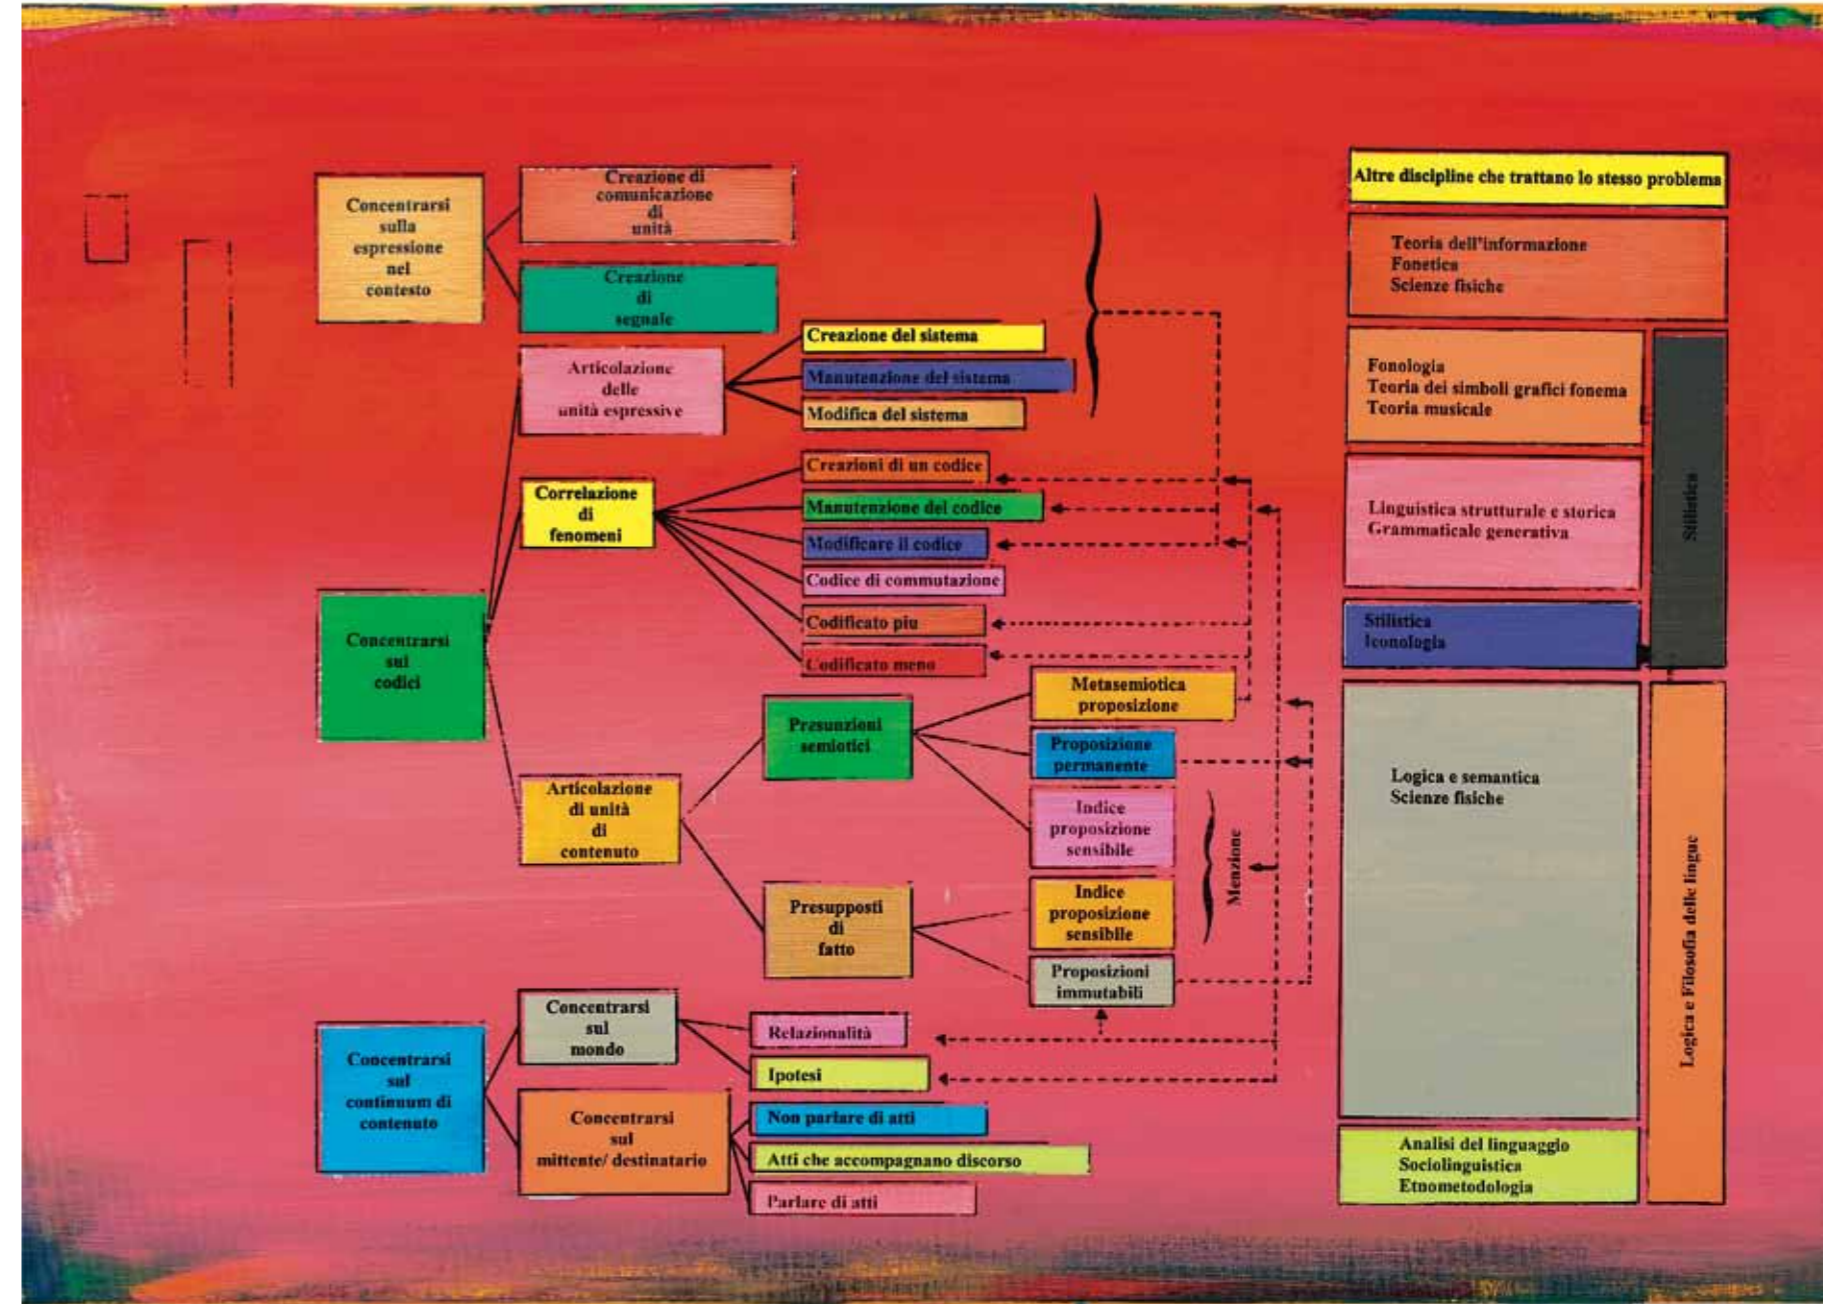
Concentrarsi sulla espressione nel contesto

Creazione di comunicazione di unità

Creazione di segnale

Articolazione delle unità espressive

Creazione del sistema

Manutenzione del sistema

Modifica del sistema

Correlazione di fenomeni

Creazioni di un codice

Manutenzione del codice

Modificare il codice

Codice di commutazione

Codificato piu

Codificato meno

Concentrarsi sui codici

Articolazione di unità di contenuto

Presunzioni semiotici

Metasemiotica proposizione

Proposizione permanente

Indice proposizione sensibile

Presupposti di fatto

Indice proposizione sensibile

Proposizioni immutabili

Menzione

Concentrarsi sul continuum di contenuto

Concentrarsi sul mondo

Relazionalità

Ipotesi

Concentrarsi sul mittente/ destinatario

Non parlare di atti

Atti che accompagnano discorso

Parlare di atti

Altre discipline che trattano lo stesso problema

Teoria dell'informazione
Fonetica
Scienze fisiche

Fonologia
Teoria dei simboli grafici fonema
Teoria musicale

Linguistica strutturale e storica
Grammaticale generativa

Stilistica
Iconologia

Stilistica

Logica e semantica
Scienze fisiche

Logica e Filosofia delle lingue

Analisi del linguaggio
Sociolinguistica
Etnometodologia